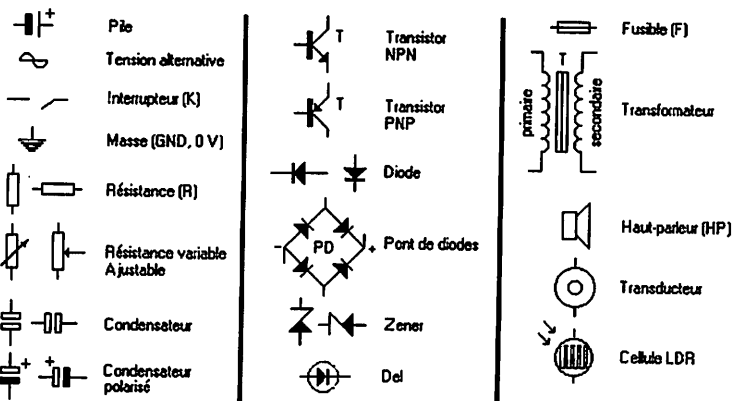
+ Pile
Tension alternative
Interrupteur (K)
Masse (GND, 0 V)
Résistance (R)
Résistance variable Ajustable
Condensateur
+ + Condensateur polarisé

T Transistor NPN
T Transistor PNP
Diode
- PD + Pont de diodes
Zener
Del

Fusible (F)
T primaire secondaire Transformateur
Haut-parleur (HP)
Transducteur
Cellule LDR